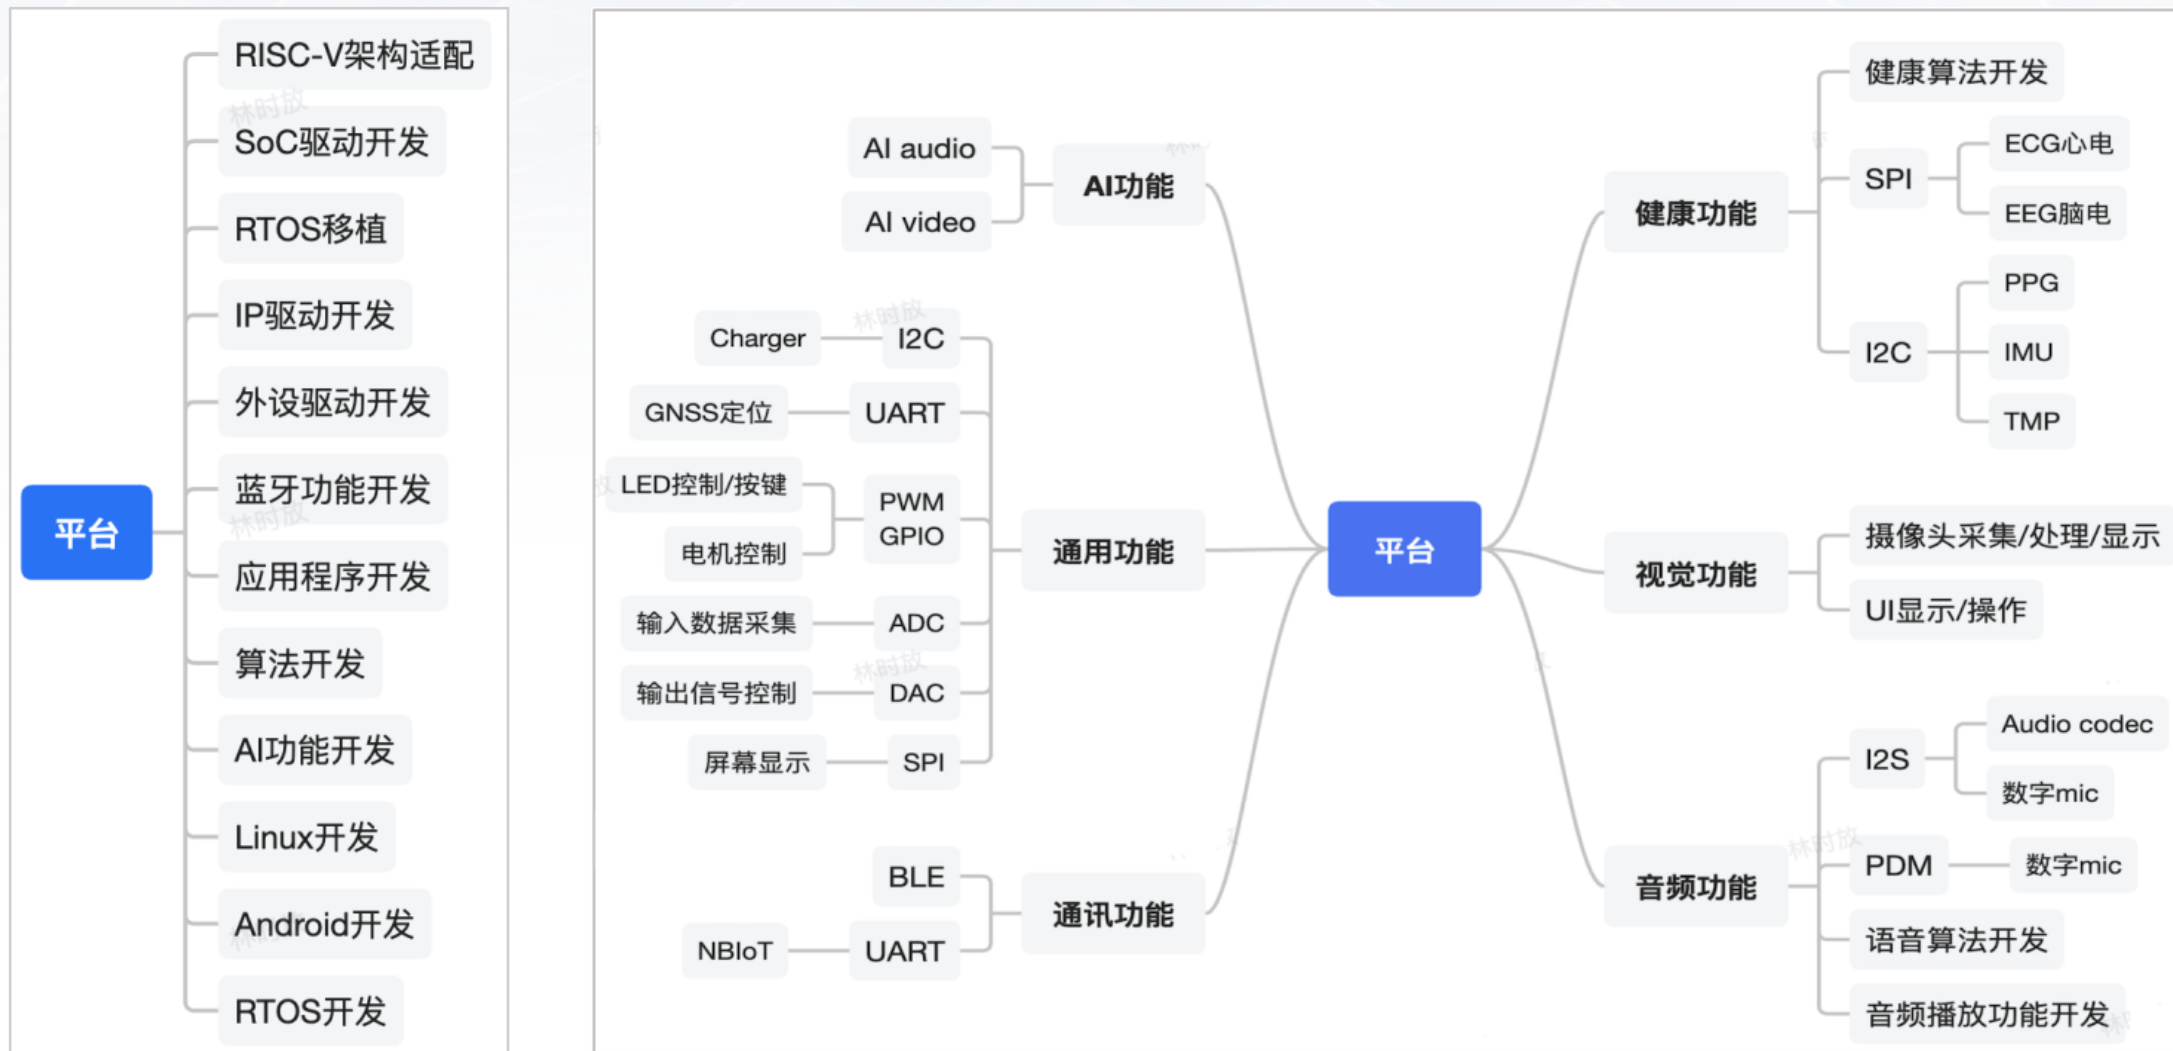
平台

RISC-V架构适配
SoC驱动开发
RTOS移植
IP驱动开发
外设驱动开发
蓝牙功能开发
应用程序开发
算法开发
AI功能开发
Linux开发
Android开发
RTOS开发

林时放

平台

AI功能
AI audio
AI video

通用功能
I2C
Charger
UART
GNSS定位
PWM
GPIO
LED控制/按键
电机控制
ADC
输入数据采集
DAC
输出信号控制
SPI
屏幕显示

通讯功能
BLE
UART
NBIoT

健康功能
健康算法开发
SPI
ECG心电
EEG脑电
I2C
PPG
IMU
TMP

视觉功能
摄像头采集/处理/显示
UI显示/操作

音频功能
I2S
Audio codec
数字mic
PDM
数字mic
语音算法开发
音频播放功能开发

林时放